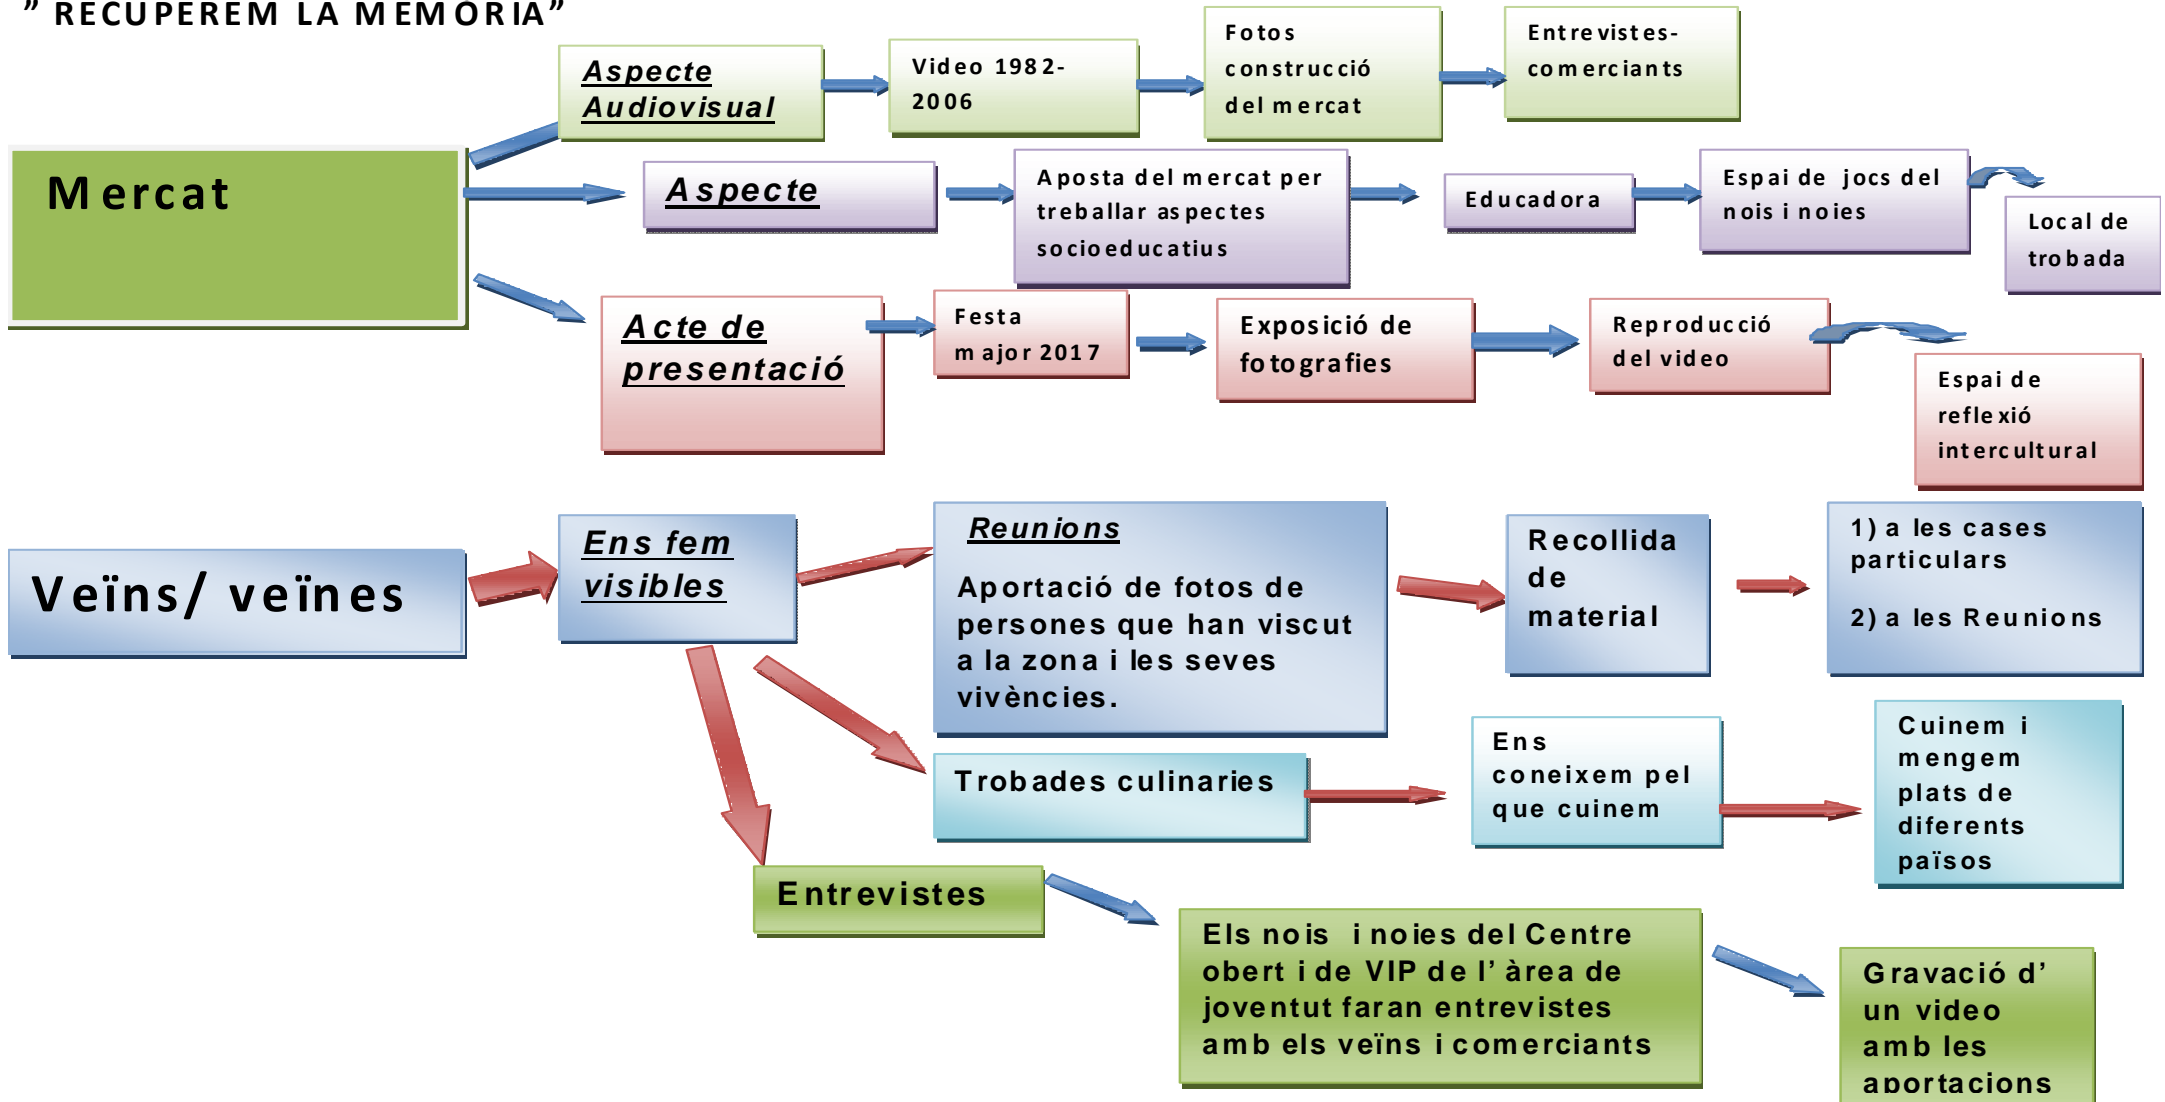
" RECUPEREM LA MEMORIA"

Mercat

Aspecte Audiovisual

Video 1982-2006

Fotos construcció del mercat

Entrevistes-comerciants

Aspecte

Aposta del mercat per treballar aspectes socioeducatius

Educadora

Espai de jocs del nois i noies

Local de trobada

Acte de presentació

Festa major 2017

Exposició de fotografies

Reproducció del video

Espai de reflexió intercultural

Veïns/ veïnes

Ens fem visibles

Reunions

Aportació de fotos de persones que han viscut a la zona i les seves vivències.

Recollida de material

1) a les cases particulars

2) a les Reunions

Trobades culinaries

Ens coneixem pel que cuinem

Cuinem i mengem plats de diferents països

Entrevistes

Els nois i noies del Centre obert i de VIP de l'àrea de joventut faran entrevistes amb els veïns i comerciants

Gravació d'un video amb les aportacions